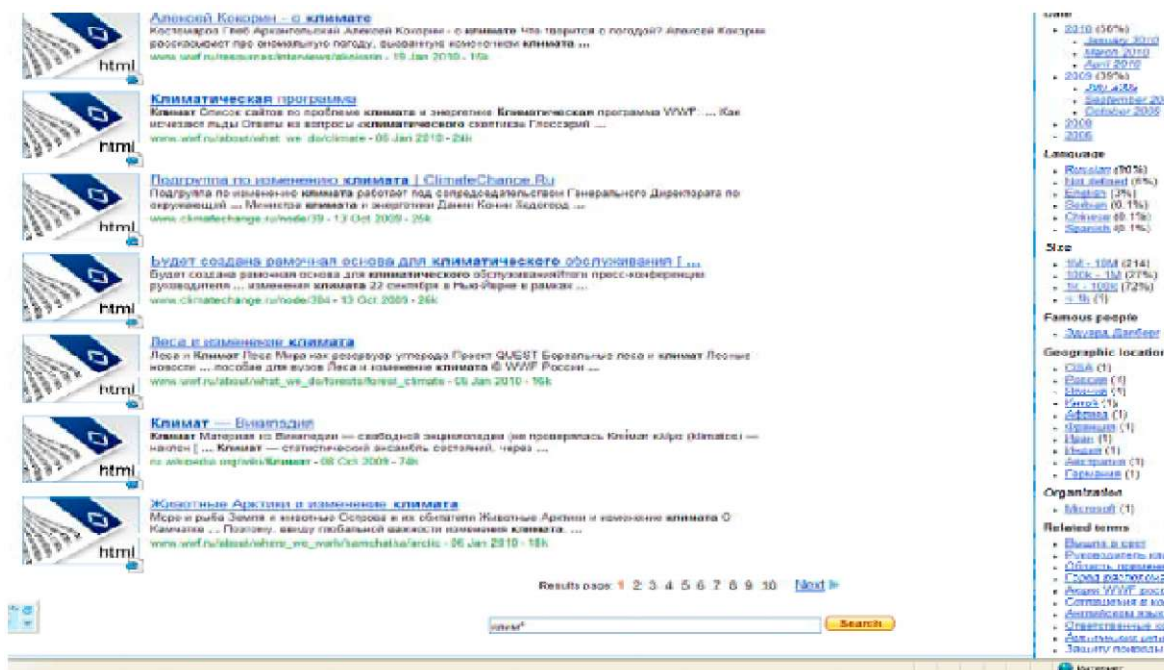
html
Алексей Кокорин - о климате
Костомаров Глеб Архангельский Алексей Кокорин - о климате Что творится с погодой? Алексей Кокорин рассказывает про аномальную погоду, выбегаете комплексом климата ...
www.wwf.ru/resources/interviews/akokorin - 19 Jan 2010 - 15k

html
Климатическая программа
Климат Список сайтов по проблеме климата и энергетике Климатическая программа WWF: ... Как исчезают льды Ответы на вопросы климатического скептика Глоссарий ...
www.wwf.ru/about/what_we_do/climate - 06 Jan 2010 - 29k

html
Подгруппа по изменению климата | ClimateChange.Ru
Подгруппа по изменению климата работает под сопредседательством Генерального Директората по окружающей ... Министра климата и энергетики Дании Конни Хедегорд ...
www.climatechange.ru/node/39 - 13 Oct 2009 - 25k

html
Будет создана рамочная основа для климатического обслуживания [ ...
Будет создана рамочная основа для климатического обслуживания|Итоги пресс-конференции руководителя ... изменения климата 22 сентября в Нью-Йорке в рамках ...
www.climatechange.ru/node/384 - 13 Oct 2009 - 26k

html
Леса и изменение климата
Леса и Климат Леса Мира как резервуар углерода Проект QUEST Бореальные леса и климат Лесные новости ... пособие для вузов Леса и изменение климата © WWF России ...
www.wwf.ru/about/what_we_do/forests/forest_climate - 06 Jan 2010 - 16k

html
Климат — Википедия
Климат Материал из Википедии — свободной энциклопедии (не проверялась Klimat klíp (klimatos) — наклон [ ... Климат — статистический ансамбль состояний, через ...
ru.wikipedia.org/wiki/Климат - 08 Oct 2009 - 74k

html
Животные Арктики и изменение климата
Моря и рыба Земля и животные Острова и их обитатели Животные Арктики и изменение климата О Камчатке ... Поэтому, ввиду глобальной важности изменения климата, ...
www.wwf.ru/about/where_we_work/kamchatka/arctic - 06 Jan 2010 - 18k

Results page: 1 2 3 4 5 6 7 8 9 10 Next

климат*
Search

Date
2010 (56%)
January 2010
March 2010
April 2010
2009 (35%)
July 2009
September 20
October 2009
2008
2006

Language
Russian (90%)
Not defined (6%)
English (3%)
Serbian (0.1%)
Chinese (0.1%)
Spanish (0.1%)

Size
1M - 10M (214)
100k - 1M (27%)
1k - 100k (72%)
< 1k (1)

Famous people
Эдуард Дагбеер

Geographic location
США (1)
Россия (1)
Новгод (1)
Китай (1)
Африка (1)
Франция (1)
Иран (1)
Индия (1)
Австралия (1)
Германия (1)

Organization
Microsoft (1)

Related terms
Вышла в свет
Руководитель кл
Область примен
Город расположе
Акции WWF росс
Сотрудники в ко
Английском язык
Ответственные с
Арктических рег
Защиту природы

Интернет